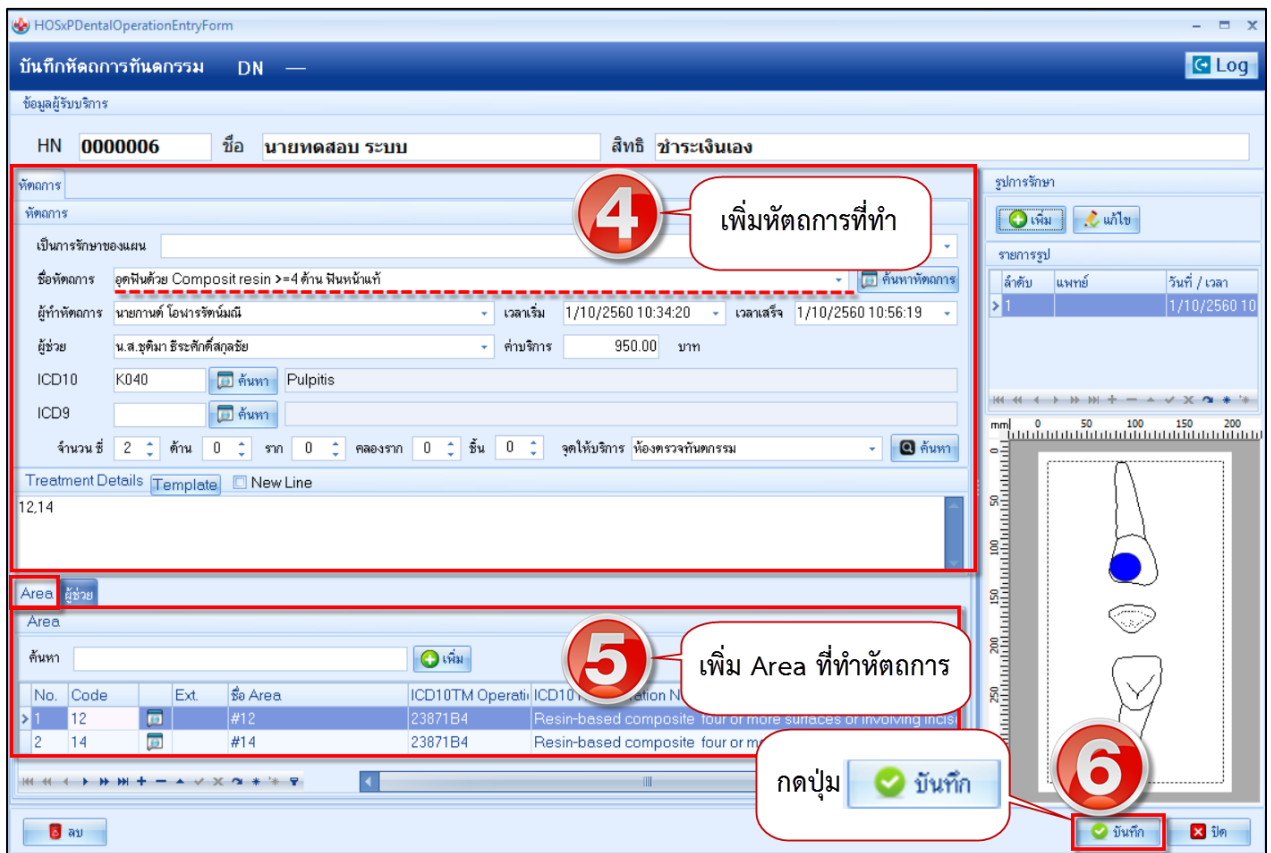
HOSxPDentalOperationEntryForm

บันทึกหัตถการทันตกรรม DN —

Log

ข้อมูลผู้รับบริการ

HN 0000006 ชื่อ นายทดสอบ ระบบ สิทธิ ชำระเงินเอง

หัตถการ

หัตถการ

4

เพิ่มหัตถการที่ทำ

เป็นการรักษาของแผน

ชื่อหัตถการ อุดฟันด้วย Composit resin >=4 ด้าน ฟันหน้าแท้ ค้นหาหัตถการ

ผู้ทำหัตถการ นายกานต์ โอฬารรัตน์มณี เวลาเริ่ม 1/10/2560 10:34:20 เวลาเสร็จ 1/10/2560 10:56:19

ผู้ช่วย น.ส.ชุติมา ธีระศักดิ์สกุลชัย ค่าบริการ 950.00 บาท

ICD10 K040 ค้นหา Pulpitis

ICD9 ค้นหา

จำนวน ซี่ 2 ด้าน 0 ราก 0 คลองราก 0 ชิ้น 0 จุดให้บริการ ห้องตรวจทันตกรรม ค้นหา

Treatment Details Template New Line

12,14

Area ผู้ช่วย

Area

ค้นหา เพิ่ม

5

เพิ่ม Area ที่ทำหัตถการ

| No. | Code | | Ext. | ชื่อ Area | ICD10TM Operati | ICD10 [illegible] ation N |
|---|---|---|---|---|---|---|
| 1 | 12 | | | #12 | 23871B4 | Resin-based composite four or more surfaces or involving incisi |
| 2 | 14 | | | #14 | 23871B4 | Resin-based composite four or m |

รูปการรักษา

เพิ่ม แก้ไข

รายการรูป

| ลำดับ | แพทย์ | วันที่ / เวลา |
|---|---|---|
| 1 | | 1/10/2560 10 |

mm 0 50 100 150 200

0 50 100 150 200 250

6

กดปุ่ม บันทึก

ลบ

บันทึก ปิด